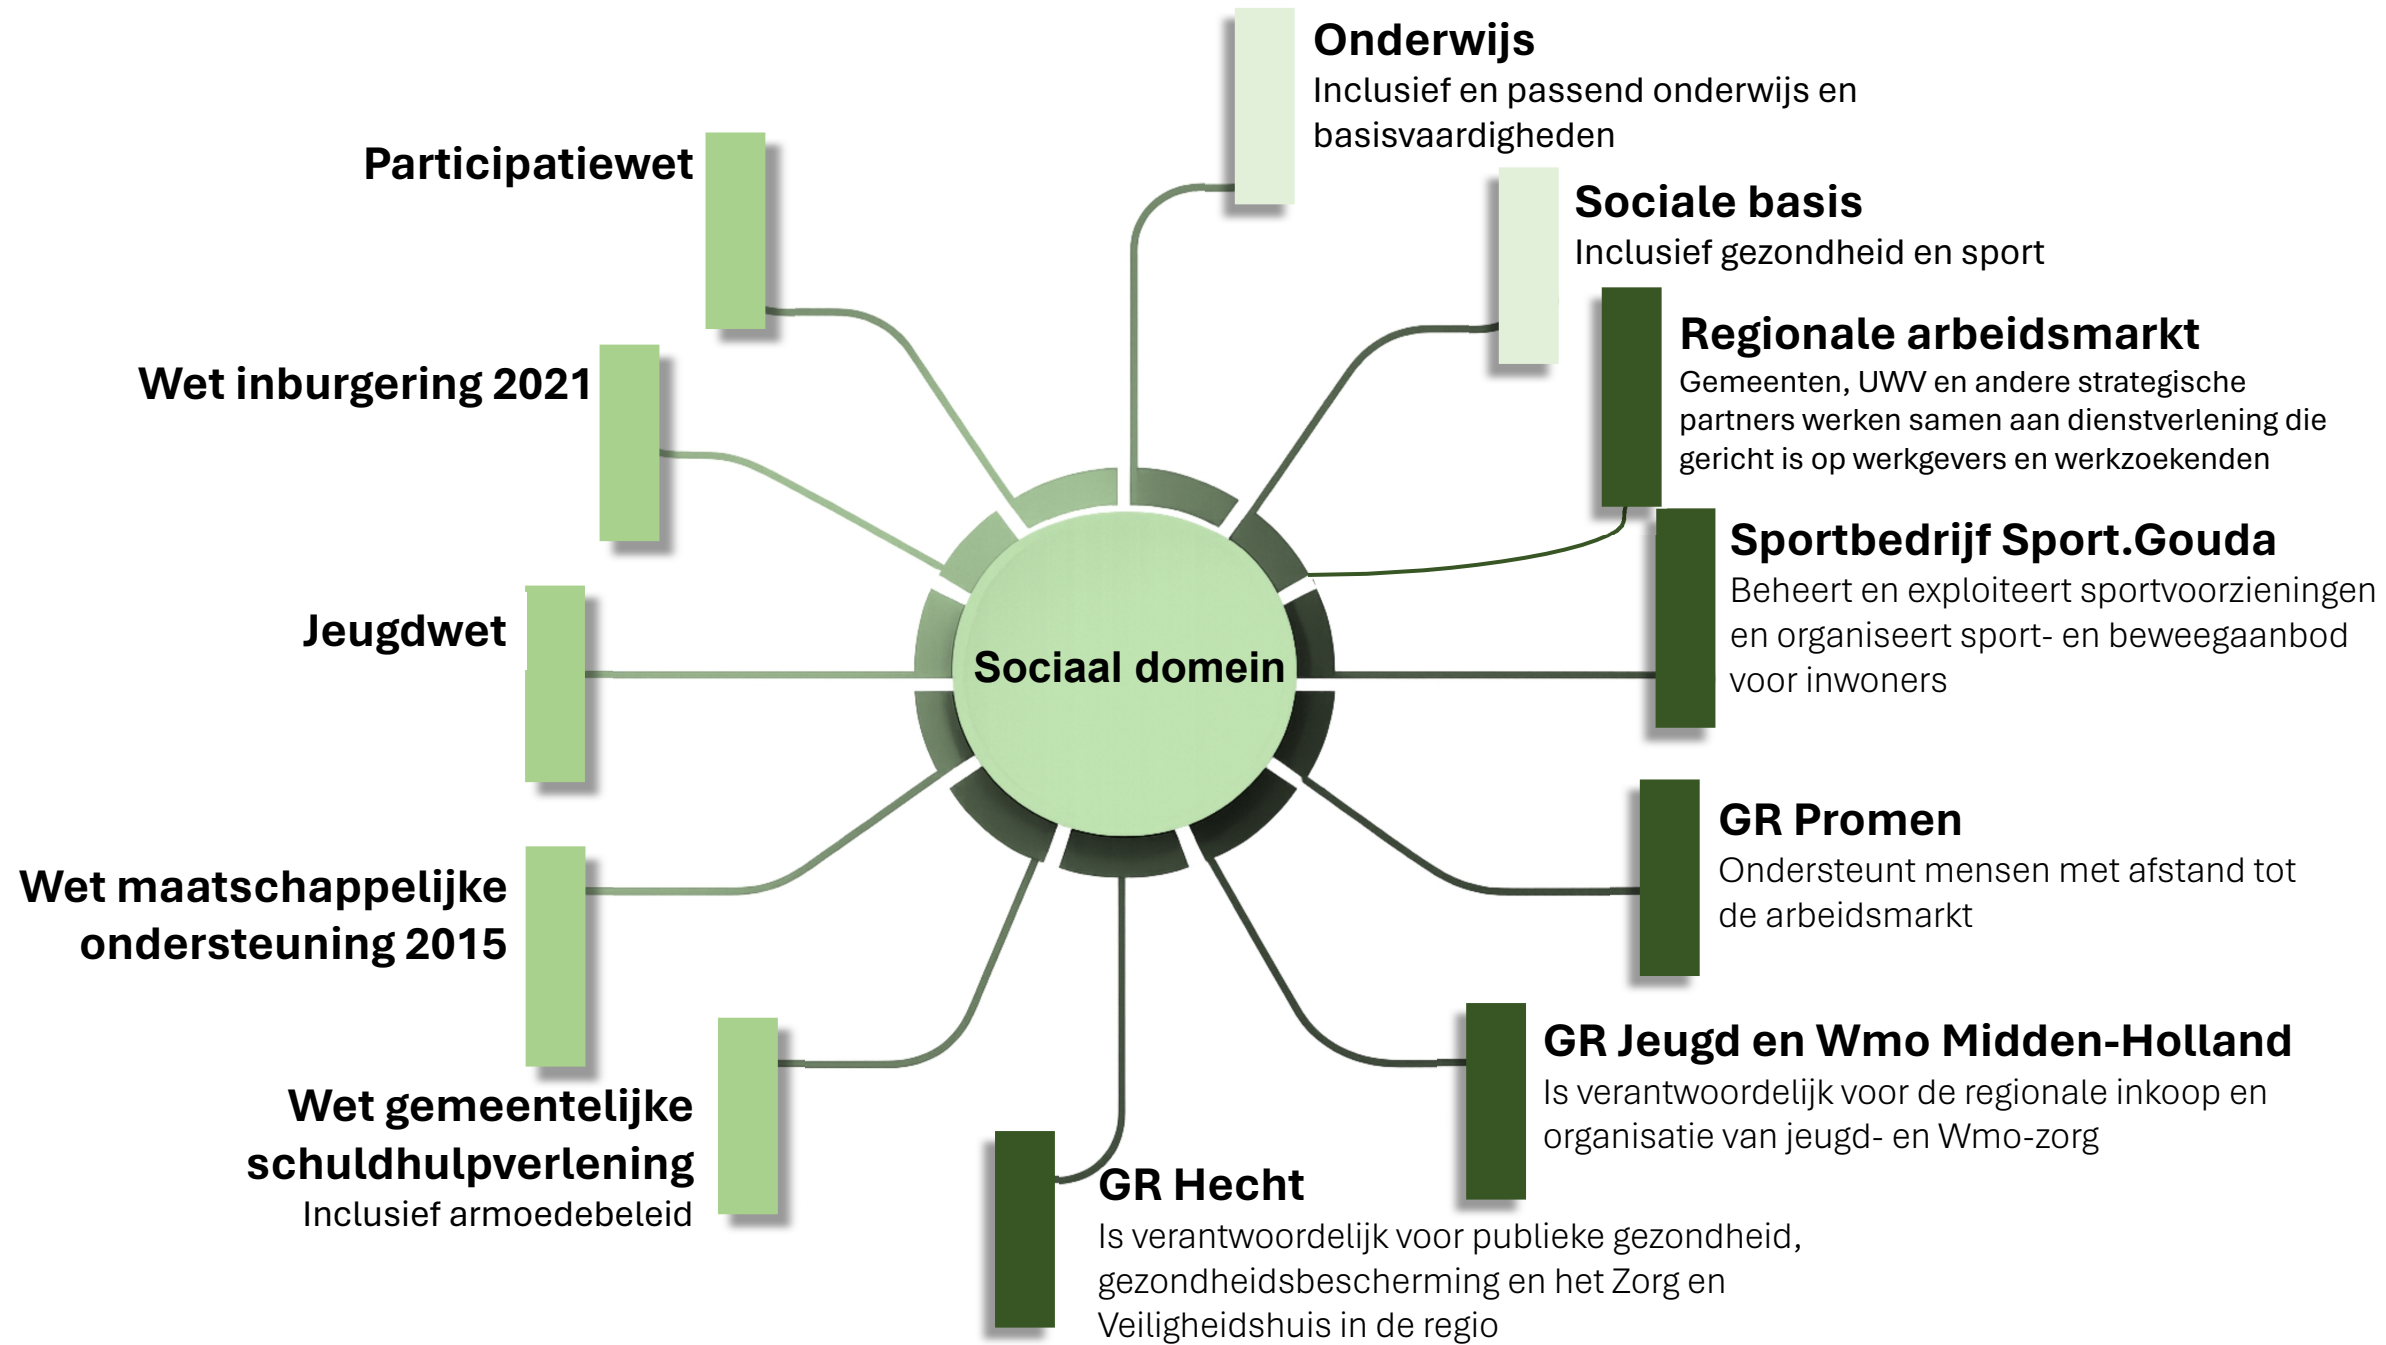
Onderwijs
Inclusief en passend onderwijs en basisvaardigheden

Participatiewet

Sociale basis
Inclusief gezondheid en sport

Regionale arbeidsmarkt
Gemeenten, UWV en andere strategische partners werken samen aan dienstverlening die gericht is op werkgevers en werkzoekenden

Wet inburgering 2021

Sportbedrijf Sport.Gouda
Beheert en exploiteert sportvoorzieningen en organiseert sport- en beweegaanbod voor inwoners

Jeugdwet

Sociaal domein

GR Promen
Ondersteunt mensen met afstand tot de arbeidsmarkt

Wet maatschappelijke ondersteuning 2015

GR Jeugd en Wmo Midden-Holland
Is verantwoordelijk voor de regionale inkoop en organisatie van jeugd- en Wmo-zorg

Wet gemeentelijke schuldhulpverlening
Inclusief armoedebeleid

GR Hecht
Is verantwoordelijk voor publieke gezondheid, gezondheidsbescherming en het Zorg en Veiligheidshuis in de regio